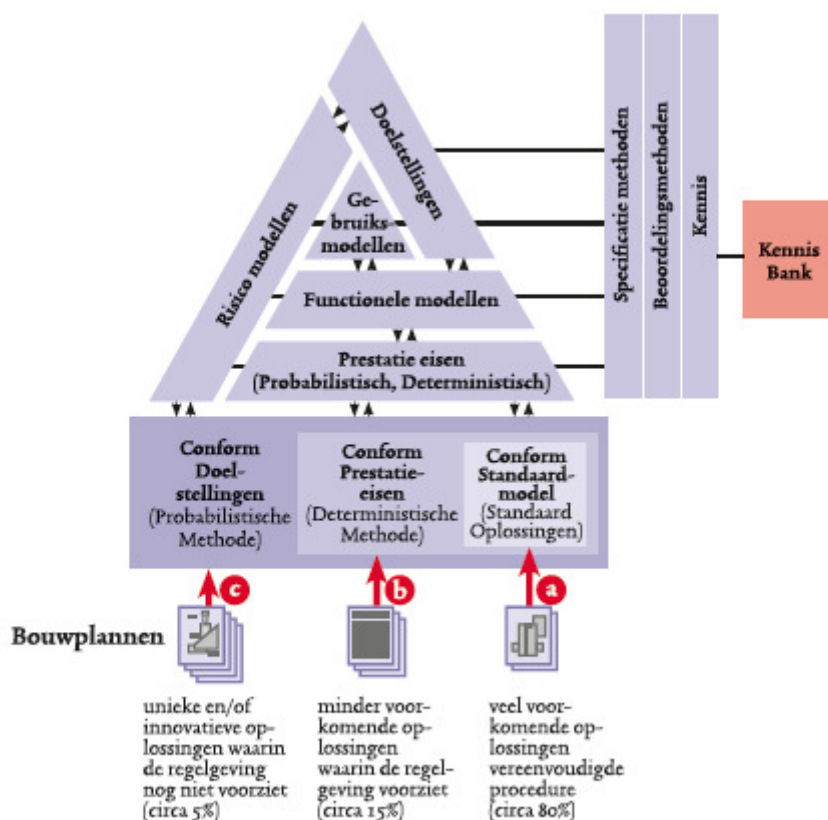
Doelstellingen

Risico modellen

Gebruiksmodellen

Functionele modellen

Prestatie eisen (Probabilistisch, Deterministisch)

Specificatie methoden

Beoordelingsmethoden

Kennis

Kennis Bank

Conform Doelstellingen (Probabilistische Methode)

Conform Prestatieeisen (Deterministische Methode)

Conform Standaardmodel (Standaard Oplossingen)

c

b

a

Bouwplannen

unieke en/of innovatieve oplossingen waarin de regelgeving nog niet voorziet (circa 5%)

minder voorkomende oplossingen waarin de regelgeving voorziet (circa 15%)

veel voorkomende oplossingen vereenvoudigde procedure (circa 80%)